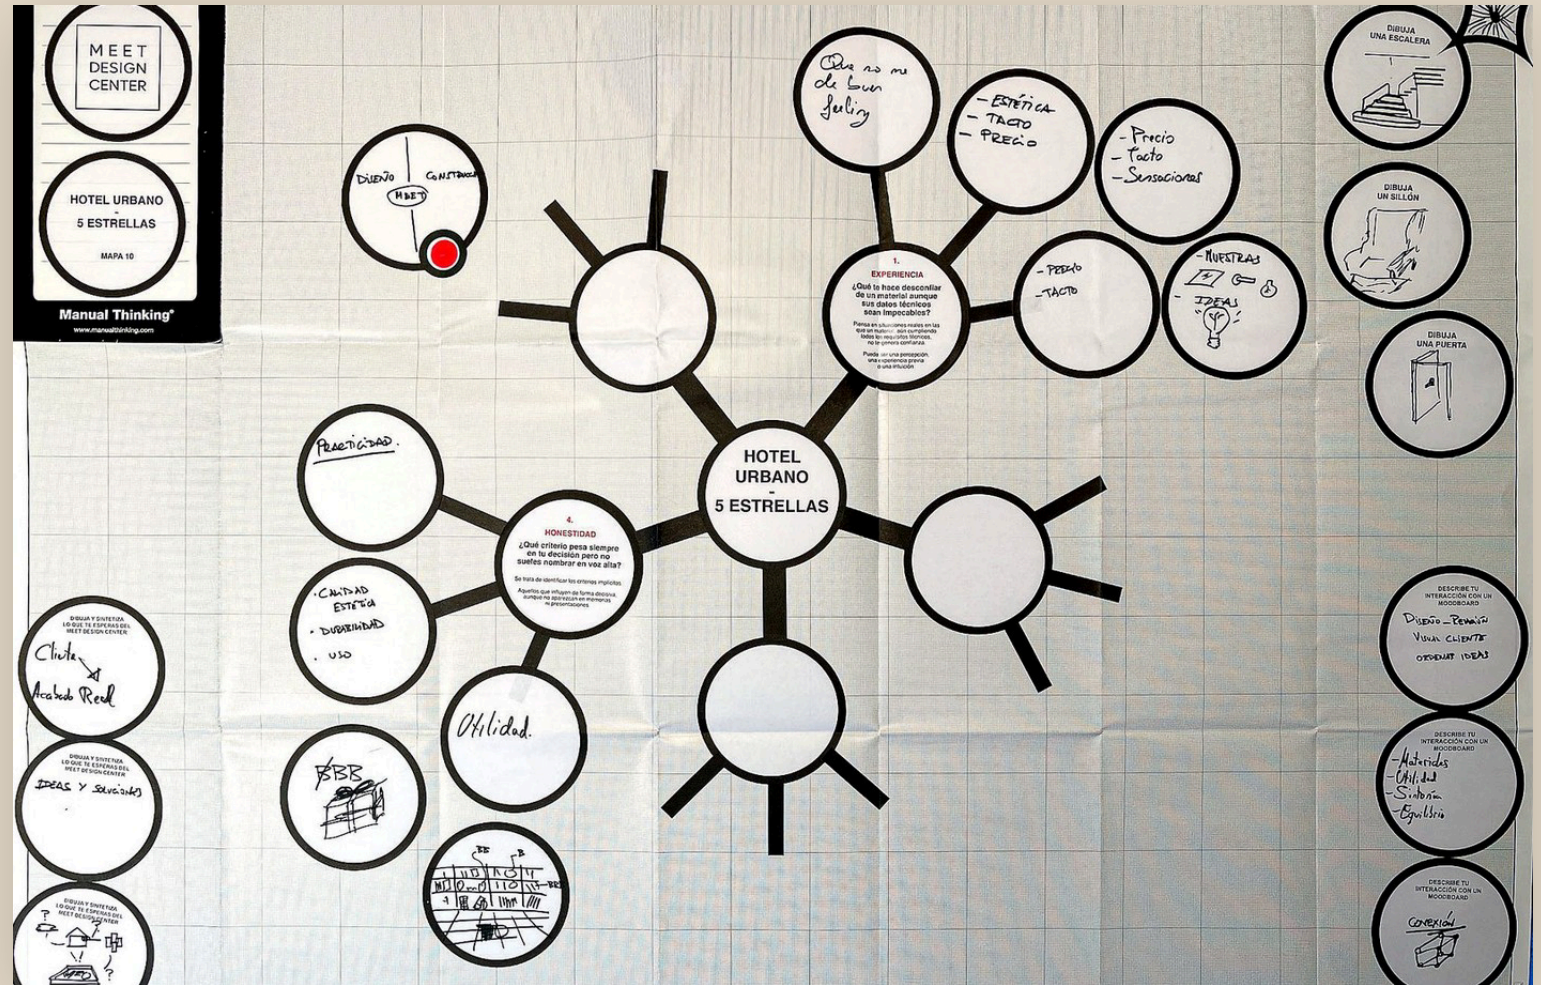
MEET DESIGN CENTER

HOTEL URBANO - 5 ESTRELLAS

MAPA 10

Manual Thinking®

www.manualthinking.com

DISEÑO | CONSTRUCC

MEET

Que no me de buen feeling

- ESTÉTICA
- TACTO
- PRECIO

- Precio
- Tacto
- Sensaciones

1.
EXPERIENCIA
¿Qué te hace desconfiar de un material aunque sus datos técnicos sean impecables?

Piensa en situaciones reales en las que un material, aun cumpliendo todos los requisitos técnicos, no te genera confianza.

Puede ser una percepción, una experiencia previa o una intuición

- PRECIO
- TACTO

- MUESTRAS
- IDEAS

DIBUJA UNA ESCALERA

DIBUJA UN SILLÓN

DIBUJA UNA PUERTA

PRACTICIDAD.

HOTEL URBANO - 5 ESTRELLAS

4.
HONESTIDAD
¿Qué criterio pesa siempre en tu decisión pero no sueles nombrar en voz alta?

Se trata de identificar los criterios implícitos.

Aquellos que influyen de forma decisiva aunque no aparezcan en memorias ni presentaciones

· CALIDAD ESTÉTICA
· DURABILIDAD
· USO

Utilidad.

BBB

DIBUJA Y SINTETIZA LO QUE TE ESPERAS DEL MEET DESIGN CENTER

Cliente
Acabado Real

DIBUJA Y SINTETIZA LO QUE TE ESPERAS DEL MEET DESIGN CENTER

IDEAS Y SOLUCIONES

DIBUJA Y SINTETIZA LO QUE TE ESPERAS DEL MEET DESIGN CENTER

DESCRIBE TU INTERACCIÓN CON UN MOODBOARD

DISEÑO - REVISIÓN
VISUAL CLIENTE
ORDENAR IDEAS

DESCRIBE TU INTERACCIÓN CON UN MOODBOARD

- Materiales
- Utilidad
- Sintonía
- Equilibrio

DESCRIBE TU INTERACCIÓN CON UN MOODBOARD

CONEXIÓN